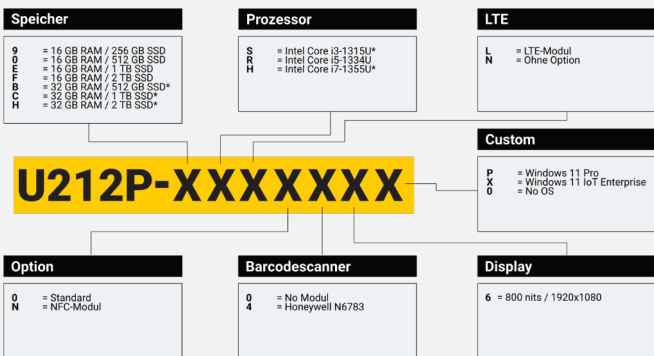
Speicher

9 = 16 GB RAM / 256 GB SSD
0 = 16 GB RAM / 512 GB SSD
E = 16 GB RAM / 1 TB SSD
F = 16 GB RAM / 2 TB SSD
B = 32 GB RAM / 512 GB SSD*
C = 32 GB RAM / 1 TB SSD*
H = 32 GB RAM / 2 TB SSD*

Prozessor

S = Intel Core i3-1315U*
R = Intel Core i5-1334U
H = Intel Core i7-1355U*

LTE

L = LTE-Modul
N = Ohne Option

Custom

P = Windows 11 Pro
X = Windows 11 IoT Enterprise
0 = No OS

U212P-XXXXXXX

Option

0 = Standard
N = NFC-Modul

Barcodescanner

0 = No Modul
4 = Honeywell N6783

Display

6 = 800 nits / 1920x1080